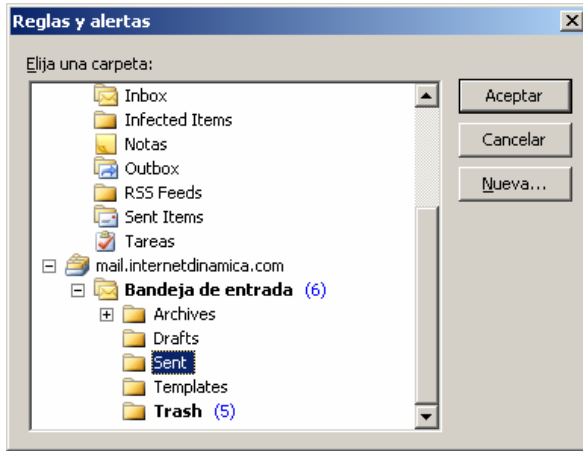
Reglas y alertas

Elija una carpeta:

Inbox
Infected Items
Notas
Outbox
RSS Feeds
Sent Items
Tareas
mail.internetdinamica.com
Bandeja de entrada (6)
Archives
Drafts
Sent
Templates
Trash (5)

Aceptar
Cancelar
Nueva...